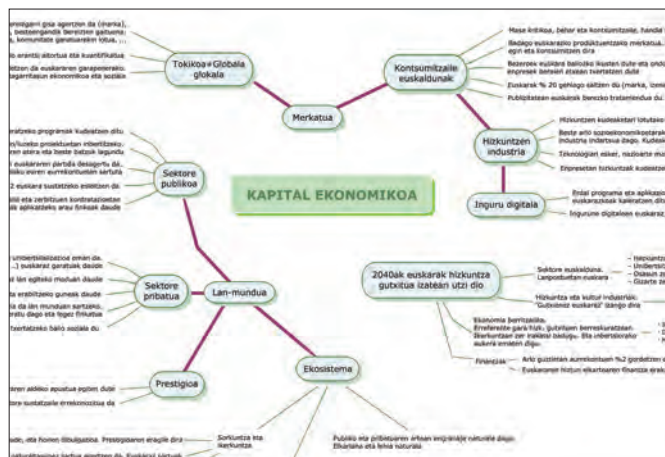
...nestigarri gisa agertzen da (marka),... besteengandik bereizten gaituena... komunitate garaikoaren lotua, ...

...ko arentzi aitortua eta kuantifikatua

...tzen da euskararen garapenerako ...egarritasun ekonomikoa eta soziala

Tokikoa ≠ Globala glokala

Merkatua

Kontsumitzaile euskaldunak

Mese kritikoa, baher eta kontsumitzaile, handia

Badago euskarazko produktuentzako merkatua... egin eta kontsumitzen dira

Bezeroek euskara baliozko ikusten dute eta ondo... enpresek berezkiren ataean txertatzen dute

Euskaraz % 20 gehiago saltzen du (marka, izena...)

Publizitatean euskarak berezko tratamendua du...

Hizkuntzen industria

Hizkuntzen kudeaketari lotutako...

Beste arlo sozioekonomikoetarako... industria indartsua dago. Kudea...

Teknologian esker, hiztunen ma...

Enpresetan hizkuntzak kudeatze...

Inguru digitala

 Endal programa eta aplikazio... euskarazkoak kaleratzen dit...

Ingurune digitalean euskara...

KAPITAL EKONOMIKOA

...ratzeko programak kudeatzen ditu

...ny/luzeko proiektuetan inbertitzeko... ...en atera eta beste batzuk lagundu

...l euskararen partida desagertu da... ...ioko euren aurrekontuetan sartuta

...2 euskara sustatzeko esleitzen du

...ilté eta zerbitzuen kontratazioetan ...ak aplikatzeko arau finkoak daude

Sektore publikoa

...unibertsitatzeaz eman da... ...] euskaraz garatuak daude

...lan egiteko moduan daude

...a erabiltzeko guneak daude

...a da lan munduan sartzeko... ...ratu dago eta legez finkatua

...txertatzeko balio soziala du

Sektore pribatua

Lan-mundua

2040ak euskarak hizkuntza gutxitua izateari utzi dio

Sektore euskaldunak. Lanpostuetan euskara

- Hizkuntz...
- Unibertsi...
- Osasun z...
- Gizarte z...

Hizkuntza eta kultur industriak. "Gutxienez euskaraz" izango dira

Ekonomia berritzailea. Errefererte gara hizk. gutxituen berreskuratzean. Esparrutan zer makinak baduguan. Eta unibertsitarako aukera ematen digu.

Finantzak

Arlo guztietan aurrekontuen %2 gordetzen d...

Euskararen hiztun eskartearen finantza eskar...

Prestigioa

...aren aldeko apustua egiten dute

...tore-sustatzaile erreknozitua da

Ekosistema

...ade, eta honen tibulgazioa. Prestigioaren eragile dira

Sorkuntza eta iberkuntza

Publiko eta pribatuaren artean erizpideak naturala dago. Eskariaha eta fena naturala

...naturaltasunez kudua ekartzen da. Euskaraz lortuak